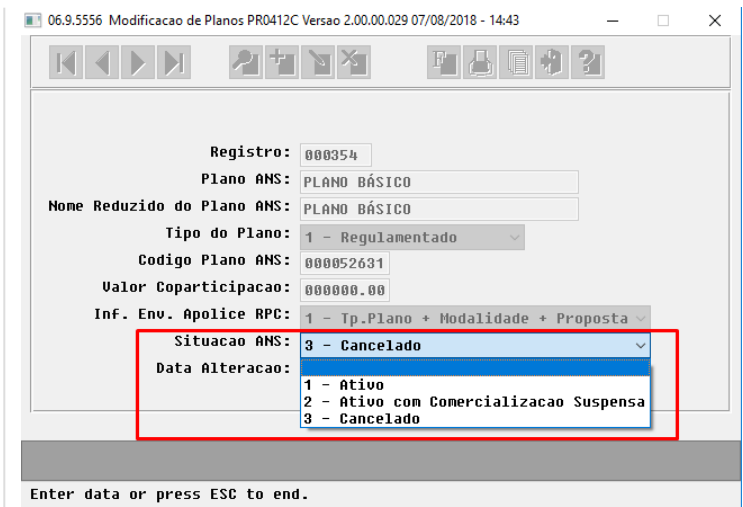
06.9.5556 Modificacao de Planos PR0412C Versao 2.00.00.029 07/08/2018 - 14:43

Registro: 000354
Plano ANS: PLANO BÁSICO
Nome Reduzido do Plano ANS: PLANO BÁSICO
Tipo do Plano: 1 - Regulamentado
Codigo Plano ANS: 000052631
Valor Coparticipacao: 000000.00
Inf. Env. Apolice RPC: 1 - Tp.Plano + Modalidade + Proposta
Situacao ANS: 3 - Cancelado
Data Alteracao:

1 - Ativo
2 - Ativo com Comercializacao Suspensa
3 - Cancelado

Enter data or press ESC to end.